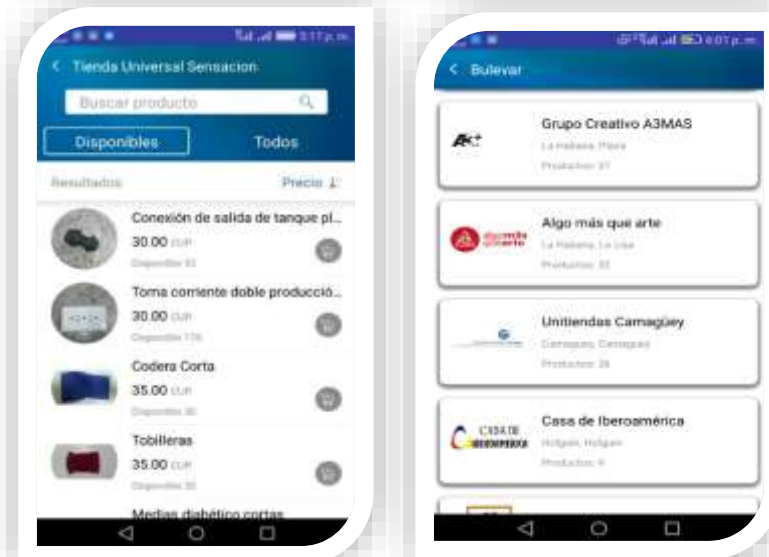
5:17 p.m.

Tienda Universal Sensacion

Buscar producto

Disponibles

Todos

Resultados

Precio

Conexión de salida de tanque pl...

30.00 CUP

Disponible 93

Toma corriente doble producció...

30.00 CUP

Disponible 176

Codera Corta

35.00 CUP

Disponible 30

Tobilleras

35.00 CUP

Disponible 20

Medias diabético cortas

6:07 p.m.

Bulevar

Grupo Creativo A3MAS

La Habana, Playa

Productos: 37

Algo más que arte

La Habana, La Lisa

Productos: 32

Unitiendas Camagüey

Camagüey, Camagüey

Productos: 28

Casa de Iberoamérica

Holguín, Holguín

Productos: 9